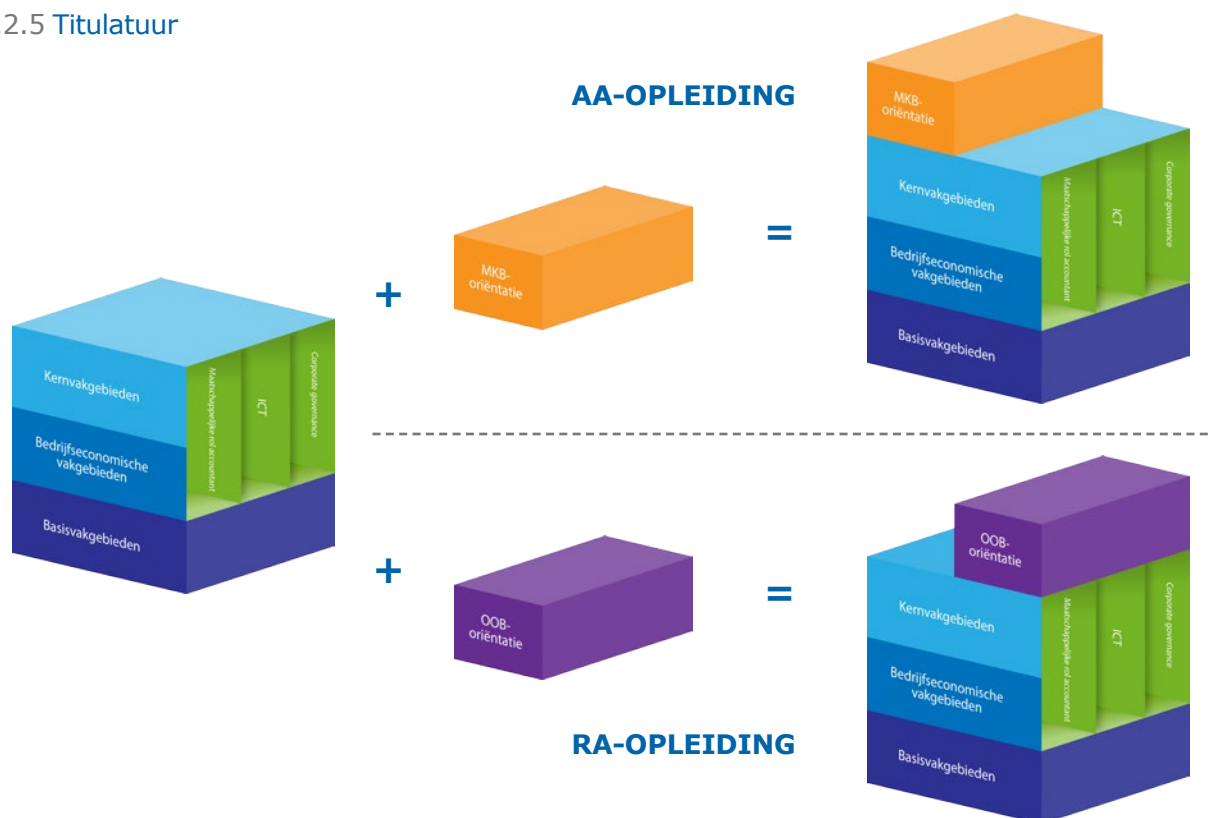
2.5 Titulatuur

AA-OPLEIDING

MKB-oriëntatie

Kernvakgebieden

Maatschappelijke rol accountant

ICT

Corporate governance

Bedrijfseconomische vakgebieden

Basisvakgebieden

=

+

MKB-oriëntatie

Kernvakgebieden

Maatschappelijke rol accountant

ICT

Corporate governance

Bedrijfseconomische vakgebieden

Basisvakgebieden

+

OOB-oriëntatie

=

OOB-oriëntatie

Kernvakgebieden

Maatschappelijke rol accountant

ICT

Corporate governance

Bedrijfseconomische vakgebieden

Basisvakgebieden

RA-OPLEIDING